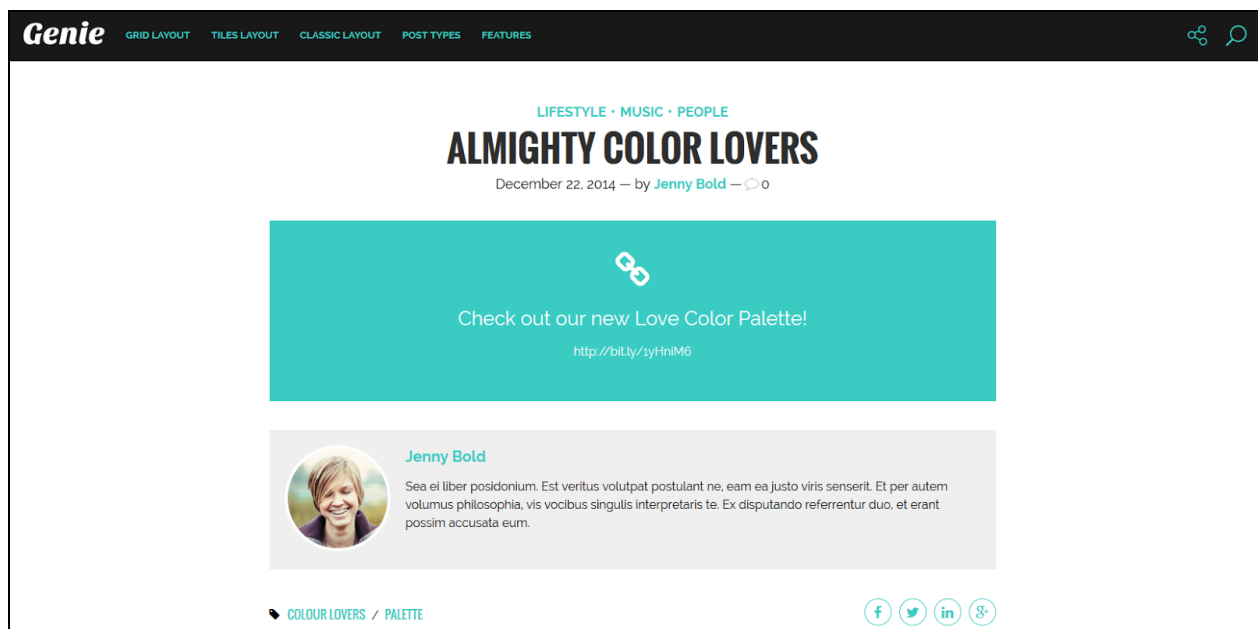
Genie GRID LAYOUT TILES LAYOUT CLASSIC LAYOUT POST TYPES FEATURES

LIFESTYLE • MUSIC • PEOPLE

ALMIGHTY COLOR LOVERS

December 22, 2014 — by Jenny Bold — 0

Check out our new Love Color Palette!

http://bit.ly/1yHniM6

Jenny Bold

Sea ei liber posidonium. Est veritus volutpat postulant ne, eam ea justo viris senserit. Et per autem volumus philosophia, vis vocibus singulis interpretaris te. Ex disputando referrentur duo, et erant possim accusata eum.

COLOUR LOVERS / PALETTE